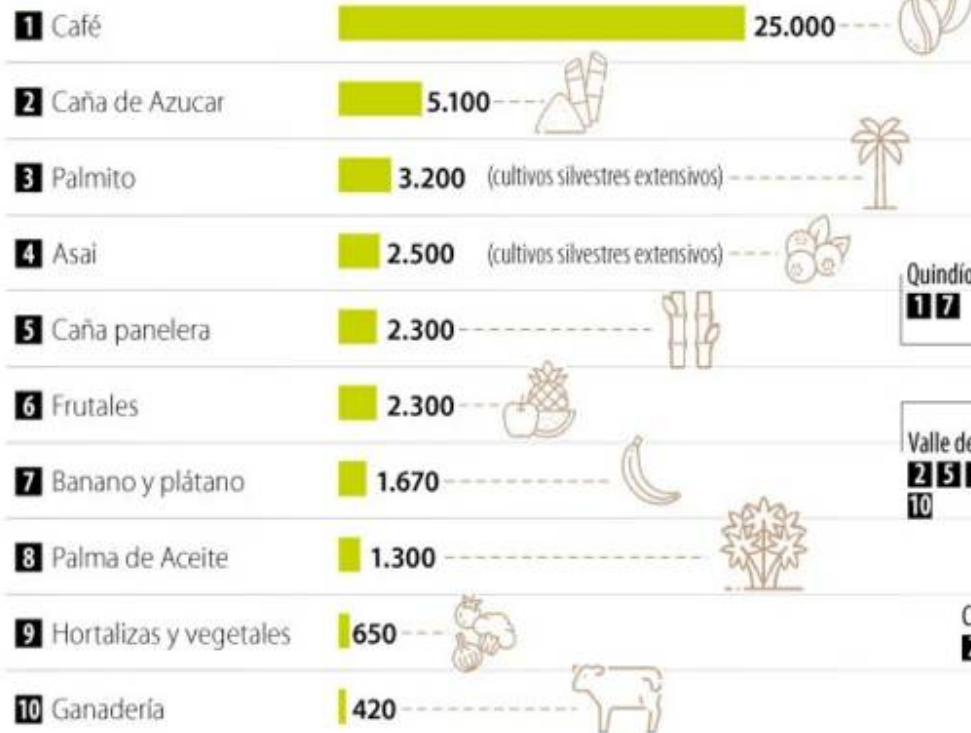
1 Café 25.000

2 Caña de Azucar 5.100

3 Palmito 3.200 (cultivos silvestres extensivos)

4 Asai 2.500 (cultivos silvestres extensivos)

5 Caña panelera 2.300

6 Frutales 2.300

7 Banano y plátano 1.670

8 Palma de Aceite 1.300

9 Hortalizas y vegetales 650

10 Ganadería 420

Quindío
1 7

Valle de
2 5 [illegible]
10

C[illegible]
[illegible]